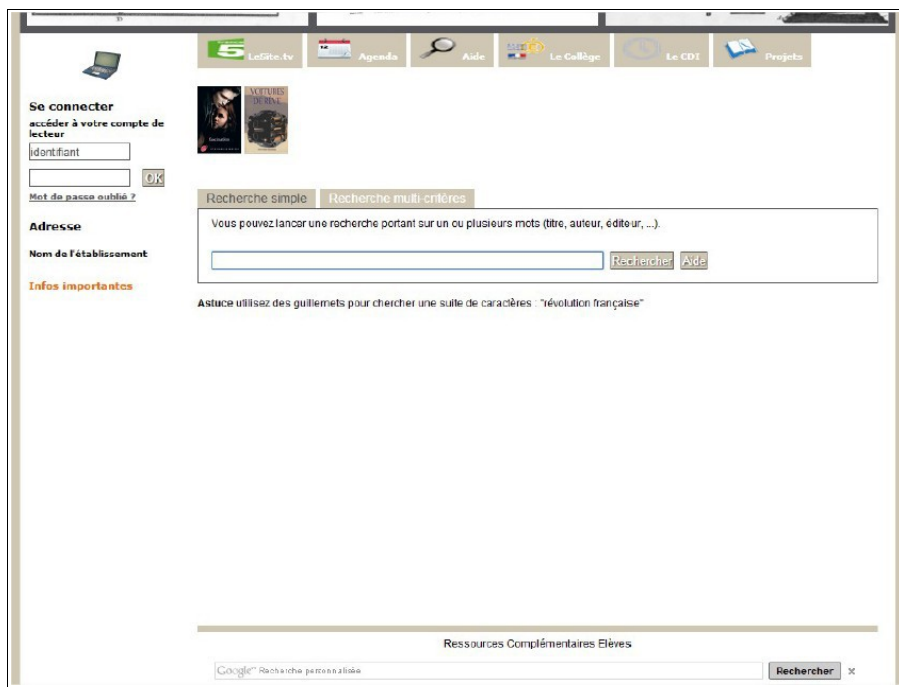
5 LeSite.tv
Agenda
Aide
Le Collège
Le CDI
Projets

VOITURES DE RÊVE

Se connecter
accéder à votre compte de lecteur
identifiant
OK
Mot de passe oublié ?

Adresse
Nom de l'établissement

Infos importantes

Recherche simple
Recherche multi-critères

Vous pouvez lancer une recherche portant sur un ou plusieurs mots (titre, auteur, éditeur, ...).

Rechercher
Aide

Astuce utilisez des guillemets pour chercher une suite de caractères : "révolution française"

Ressources Complémentaires Elèves

Google™ Recherche personnalisée
Rechercher
×